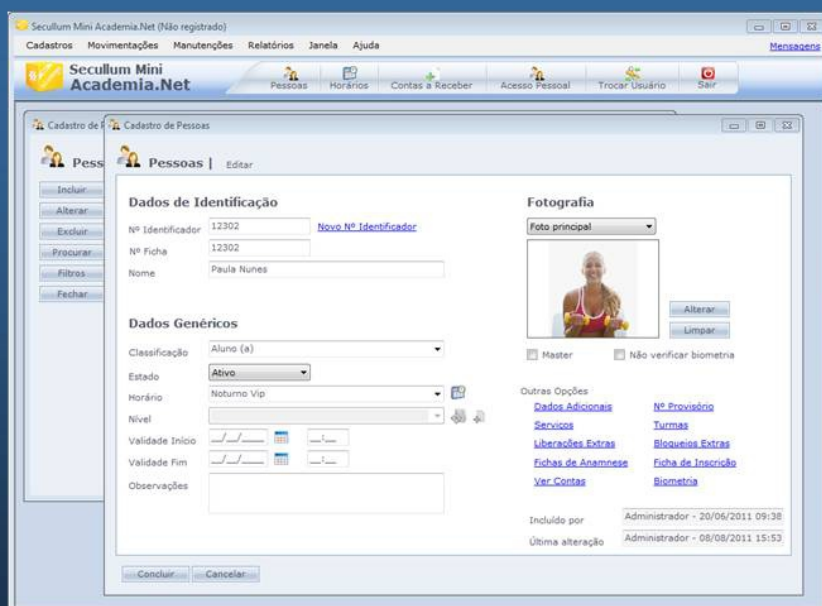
Secullum Mini Academia.Net (Não registrado)

Cadastros Movimentações Manutenções Relatórios Janela Ajuda

Mensagens

Secullum Mini Academia.Net

Pessoas Horários Contas a Receber Acesso Pessoal Trocar Usuário Sair

Cadastro de P

Pess

Incluir

Alterar

Excluir

Procurar

Filtros

Fechar

Cadastro de Pessoas

Pessoas | Editar

Dados de Identificação

Nº Identificador 12302 Novo Nº Identificador

Nº Ficha 12302

Nome Paula Nunes

Dados Genéricos

Classificação Aluno (a)

Estado Ativo

Horário Noturno Vip

Nível

Validade Início \_\_/\_\_/\_\_\_\_ \_\_:\_\_

Validade Fim \_\_/\_\_/\_\_\_\_ \_\_:\_\_

Observações

Fotografia

Foto principal

Alterar

Limpar

Master

Não verificar biometria

Outras Opções

Dados Adicionais

Nº Provisório

Serviços

Turmas

Liberações Extras

Bloqueios Extras

Fichas de Anamnese

Ficha de Inscrição

Ver Contas

Biometria

Incluído por Administrador - 20/06/2011 09:38

Última alteração Administrador - 08/08/2011 15:53

Concluir Cancelar